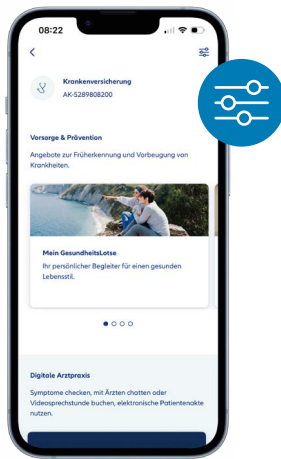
08:22

Krankenversicherung
AK-5289808200

Vorsorge & Prävention

Angebote zur Früherkennung und Vorbeugung von Krankheiten.

Mein GesundheitsLotse
Ihr persönlicher Begleiter für einen gesunden Lebensstil.

Digitale Arztpraxis

Symptome checken, mit Ärzten chatten oder Videosprechstunde buchen, elektronische Patientenakte nutzen.